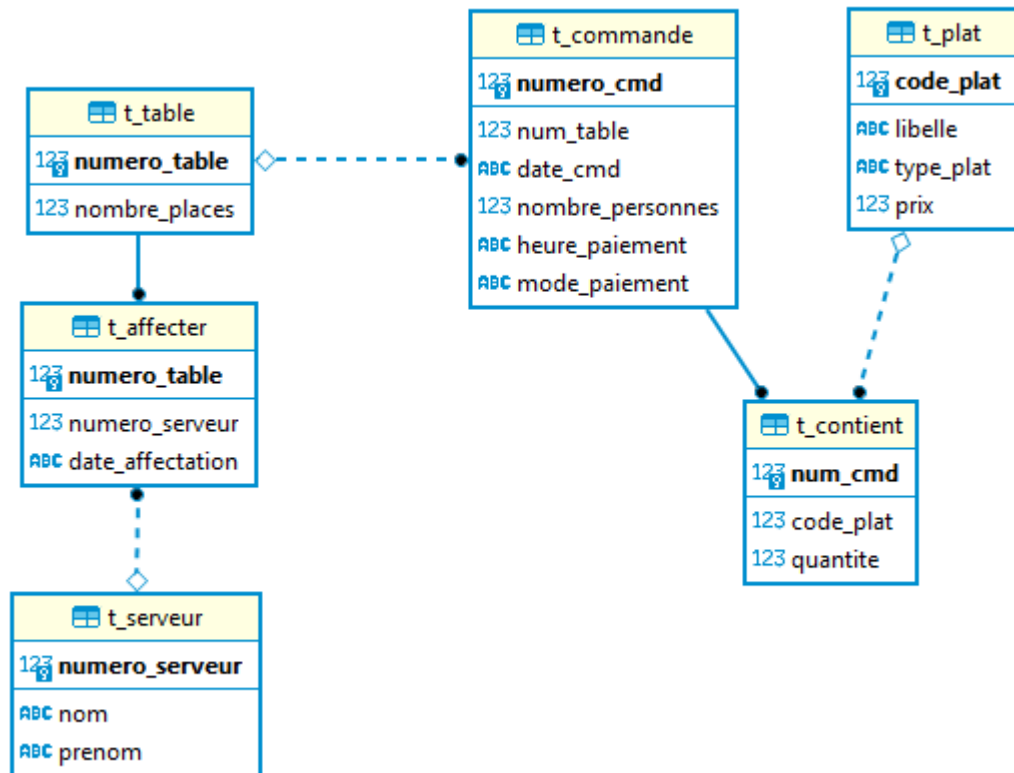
t_table
123 numero_table
123 nombre_places

t_affecter
123 numero_table
123 numero_serveur
ABC date_affectation

t_serveur
123 numero_serveur
ABC nom
ABC prenom

t_commande
123 numero_cmd
123 num_table
ABC date_cmd
123 nombre_personnes
ABC heure_paiement
ABC mode_paiement

t_plat
123 code_plat
ABC libelle
ABC type_plat
123 prix

t_contient
123 num_cmd
123 code_plat
123 quantite